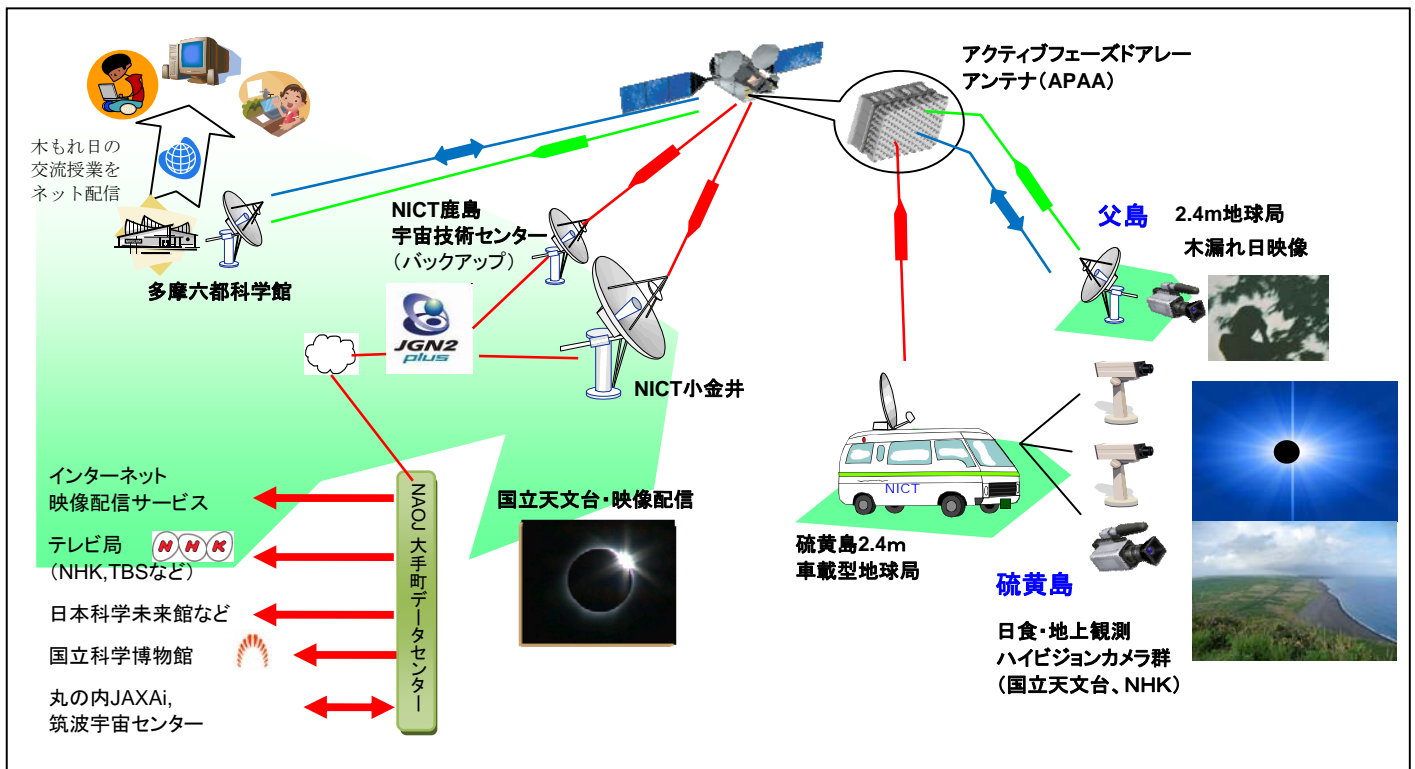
木もれ日の
交流授業を
ネット配信

アクティブフェーズドアレー
アンテナ（APAA）

NICT鹿島
宇宙技術センター
（バックアップ）

多摩六都科学館

JGN2
plus

NICT小金井

父島　2.4m地球局
木漏れ日映像

NICT

硫黄島2.4m
車載型地球局

硫黄島

日食・地上観測
ハイビジョンカメラ群
（国立天文台、NHK）

国立天文台・映像配信

NAOJ 大手町データセンター

インターネット
映像配信サービス

テレビ局
（NHK,TBSなど）

NHK

日本科学未来館など

国立科学博物館

丸の内JAXAi,
筑波宇宙センター